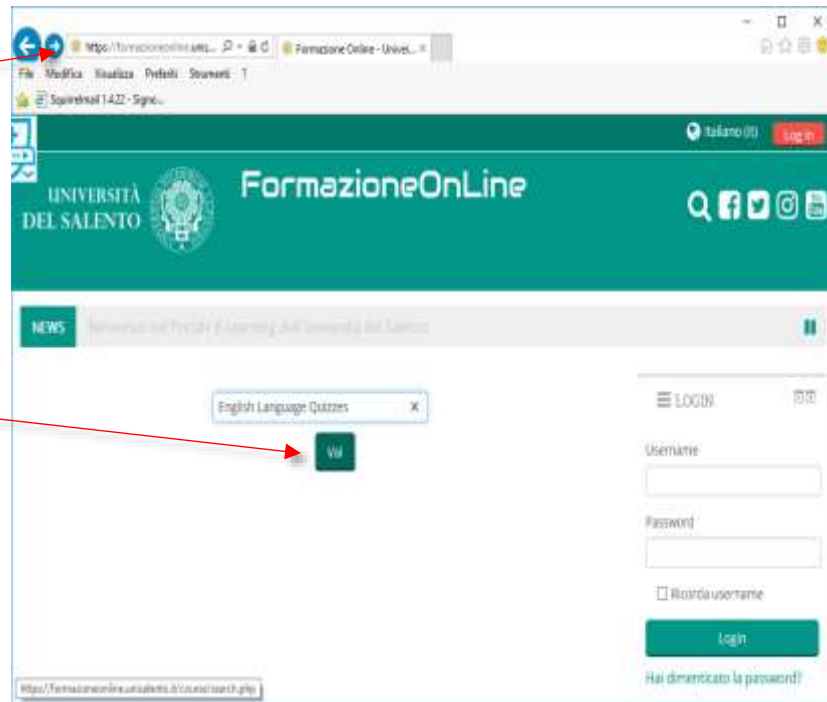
https://formazioneonline.unis... Formazione Online - Univer... ×

File Modifica Visualizza Preferiti Strumenti ?

SquirrelMail 1.4.22 - Signo...

Italiano (it) Log in

UNIVERSITÀ DEL SALENTO

FormazioneOnLine

NEWS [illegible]

English Language Quizzes ×

Vai

LOGIN

Username

Password

Ricorda username

Login

Hai dimenticato la password?

https://formazioneonline.unisalento.it/course/search.php